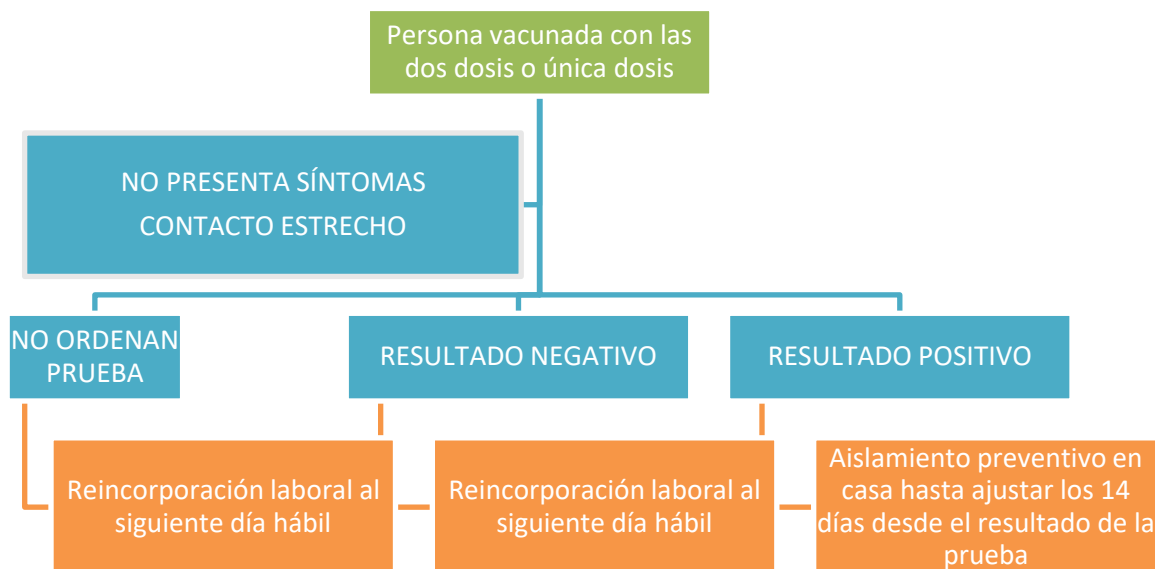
Persona vacunada con las dos dosis o única dosis

NO PRESENTA SÍNTOMAS

CONTACTO ESTRECHO

NO ORDENAN PRUEBA

RESULTADO NEGATIVO

RESULTADO POSITIVO

Reincorporación laboral al siguiente día hábil

Reincorporación laboral al siguiente día hábil

Aislamiento preventivo en casa hasta ajustar los 14 días desde el resultado de la prueba